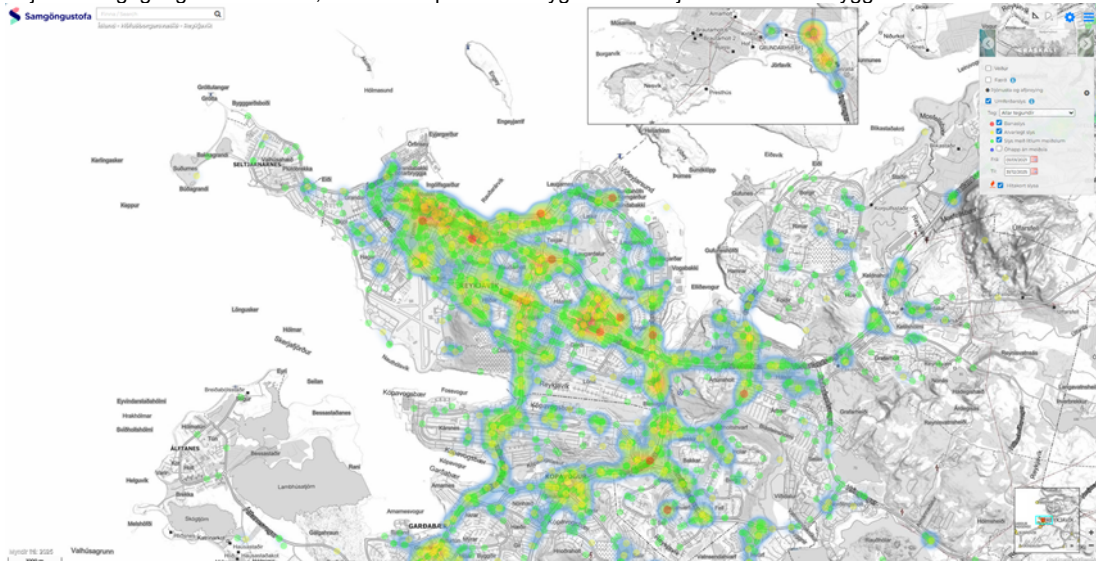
Samgöngustofa

Ísland - Höfuðborgarsvæðið - Reykjavík

Veður
Færð
Umferðarslys
Tegund: Allar tegundir
Banaslys
Alvarlegt slys
Slys með litlum meiðslum
Óhapp án meiðsla
Frá
Til
Útfærð slys

Mosfellsbær
Grundarhverfi
Álfsnes
Brautarholt
Borgarvík

Grótta
Seltjarnarnes
Bakkavík
Kerlingasker
Bollagarðar
Suðurnes
Kappur
Reykjavík
Laugarnes
Viðey
Engey
Akurey
Hólmsund
Örfirisey
Langasker
Hólmur
Skerjafjörður
Eyrar
Bessastaðanes
Álftanes
Hrakhólmar
Helgavík
Skógtjörn
Kópavogur
Garðabær
Fossvogur
Kársnes
Arnarnes
Elliðaár
Gufunes
Grafarvogur
Úlfarsfell
Hafravatn
Valhúsagrunn